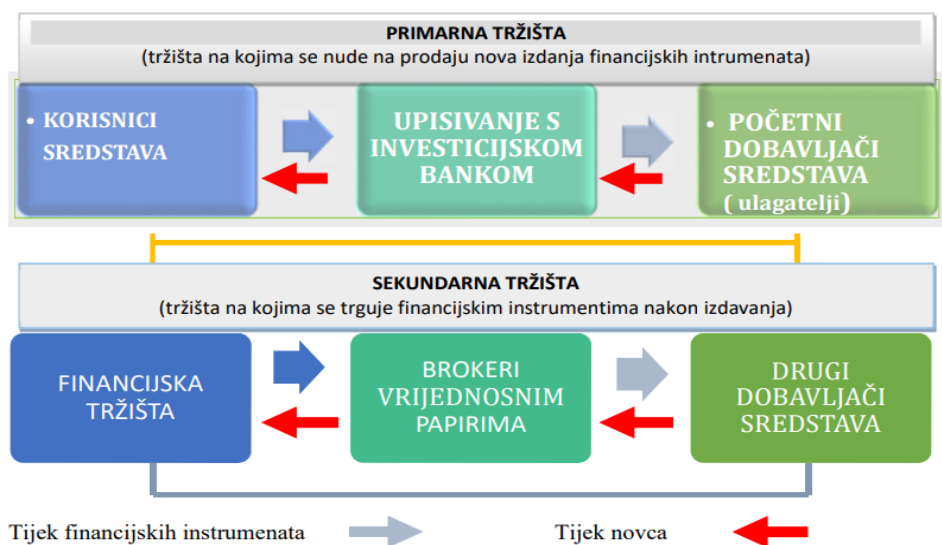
PRIMARNA TRŽIŠTA
(tržišta na kojima se nude na prodaju nova izdanja financijskih intrumenata)

• KORISNICI SREDSTAVA

UPISIVANJE S INVESTICIJSKOM BANKOM

• POČETNI DOBAVLJAČI SREDSTAVA ( ulagatelji)

SEKUNDARNA TRŽIŠTA
(tržišta na kojima se trguje financijskim instrumentima nakon izdavanja)

FINANCIJSKA TRŽIŠTA

BROKERI VRIJEDNOSNIM PAPIRIMA

DRUGI DOBAVLJAČI SREDSTAVA

Tijek financijskih instrumenata

Tijek novca